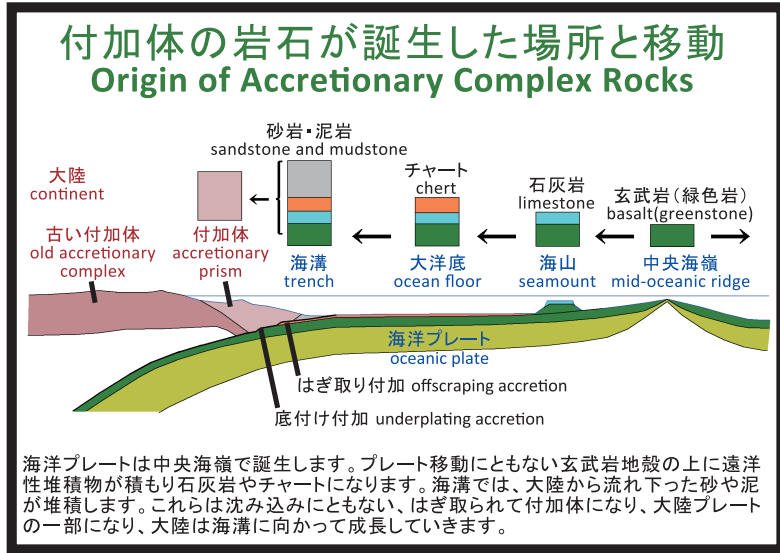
付加体の岩石が誕生した場所と移動
Origin of Accretionary Complex Rocks

砂岩・泥岩
sandstone and mudstone

チャート
chert

石灰岩
limestone

玄武岩（緑色岩）
basalt(greenstone)

大陸
continent

古い付加体
old accretionary complex

付加体
accretionary prism

海溝
trench

大洋底
ocean floor

海山
seamount

中央海嶺
mid-oceanic ridge

海洋プレート
oceanic plate

はぎ取り付加 offscraping accretion

底付け付加 underplating accretion

海洋プレートは中央海嶺で誕生します。プレート移動にともない玄武岩地殻の上に遠洋性堆積物が積もり石灰岩やチャートになります。海溝では、大陸から流れ下った砂や泥が堆積します。これらは沈み込みにともない、はぎ取られて付加体になり、大陸プレートの一部になり、大陸は海溝に向かって成長していきます。